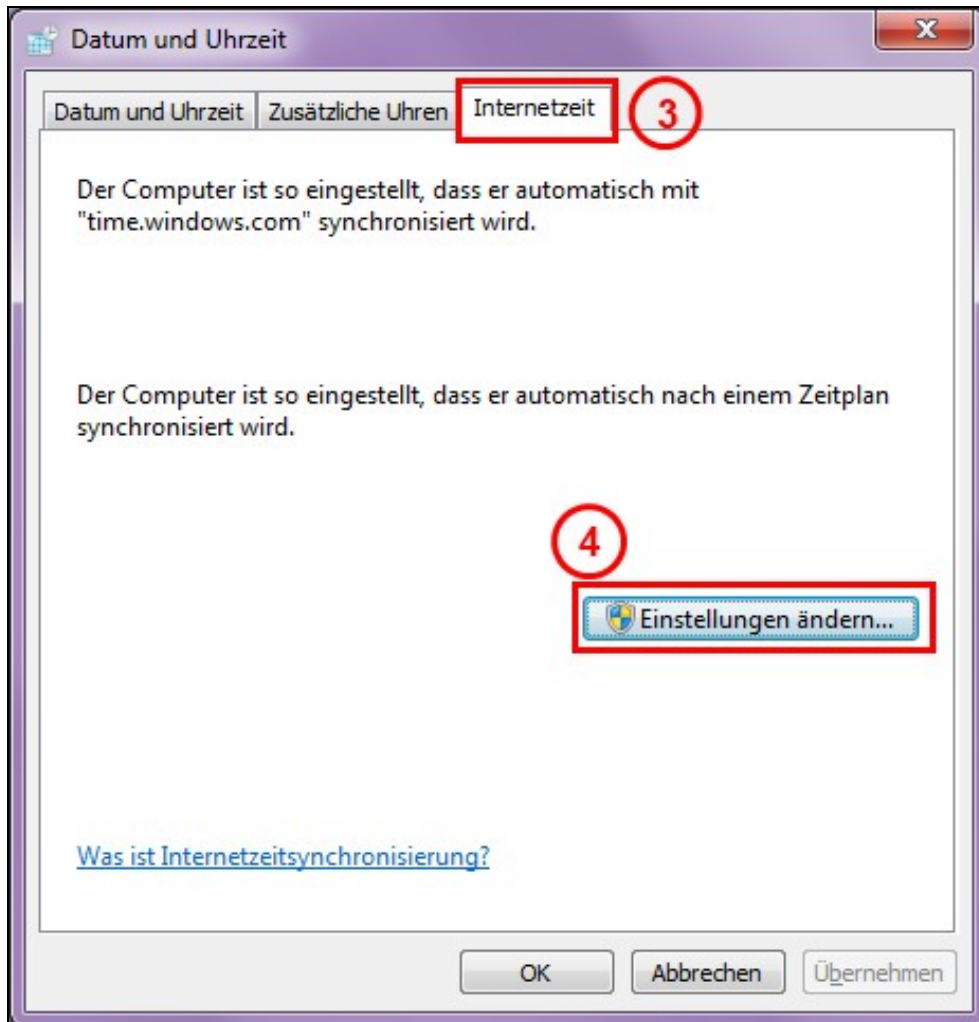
Datum und Uhrzeit

Datum und Uhrzeit | Zusätzliche Uhren | Internetzeit

3

Der Computer ist so eingestellt, dass er automatisch mit "time.windows.com" synchronisiert wird.

Der Computer ist so eingestellt, dass er automatisch nach einem Zeitplan synchronisiert wird.

4

Einstellungen ändern...

Was ist Internetzeitsynchronisierung?

OK

Abbrechen

Übernehmen